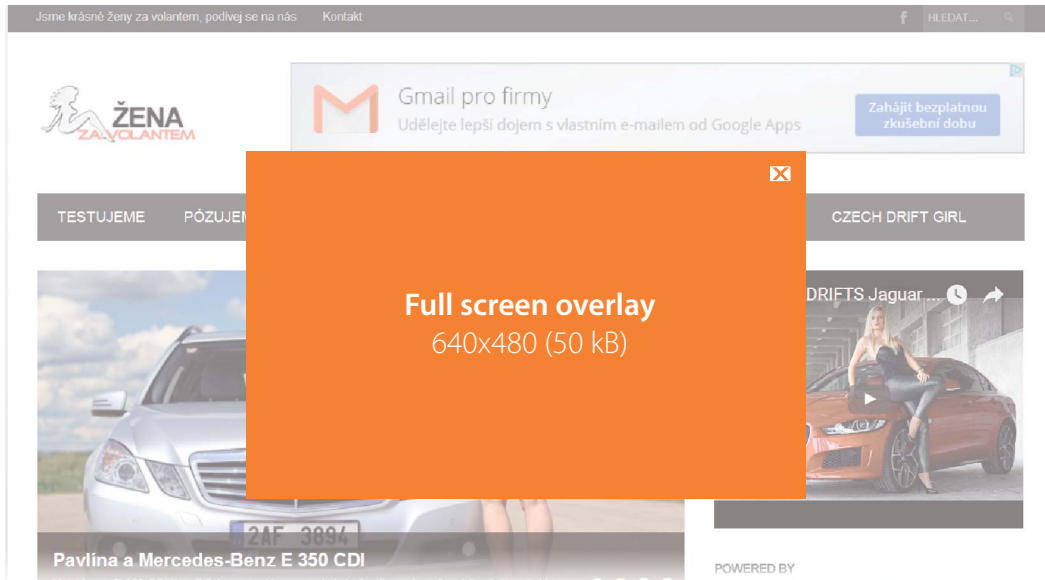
Jsme krásné ženy za volantem, podívej se na nás Kontakt

HLEDAT...

ŽENA ZA VOLANTEM

Gmail pro firmy
Udělejte lepší dojem s vlastním e-mailem od Google Apps

Zahájit bezplatnou zkušební dobu

TESTUJEME PÓZUJEM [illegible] CZECH DRIFT GIRL

Full screen overlay
640x480 (50 kB)

DRIFTS Jaguar ...

2AF 3894

Pavlína a Mercedes-Benz E 350 CDI

POWERED BY